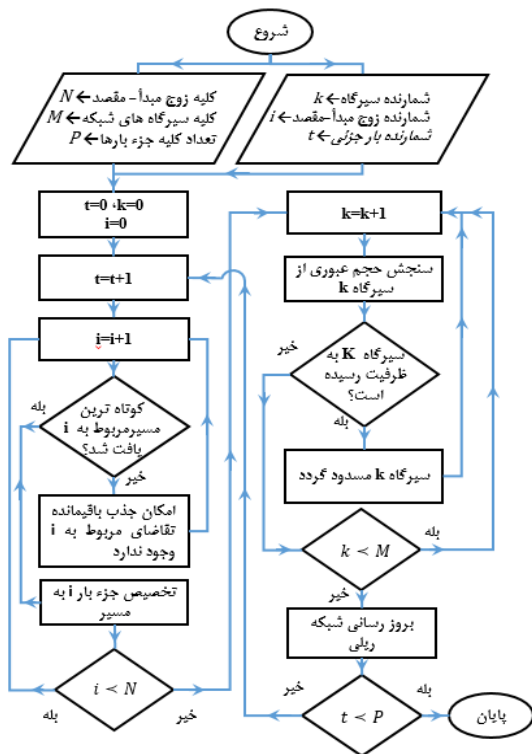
شروع

کلیه زوج مبدأ- مقصد ← $N$
کلیه سیرگاه های شبکه ← $M$
تعداد کلیه جزء بارها ← $P$

شمارنده سیرگاه ← $k$
شمارنده زوج مبدأ-مقصد ← $i$
شمارنده بار جزئی ← $t$

t=0 ،k=0
i=0

t=t+1

i=i+1

کوتاه ترین مسیرمربوط به i یافت شد؟

بله

خیر

امکان جذب باقیمانده تقاضای مربوط به i وجود ندارد

تخصیص جزء بار i به مسیر

$i < N$

بله

خیر

k=k+1

سنجش حجم عبوری از سیرگاه k

سیرگاه K به ظرفیت رسیده است؟

خیر

بله

سیرگاه k مسدود گردد

$k < M$

بله

خیر

بروز رسانی شبکه ریلی

$t < P$

خیر

بله

پایان